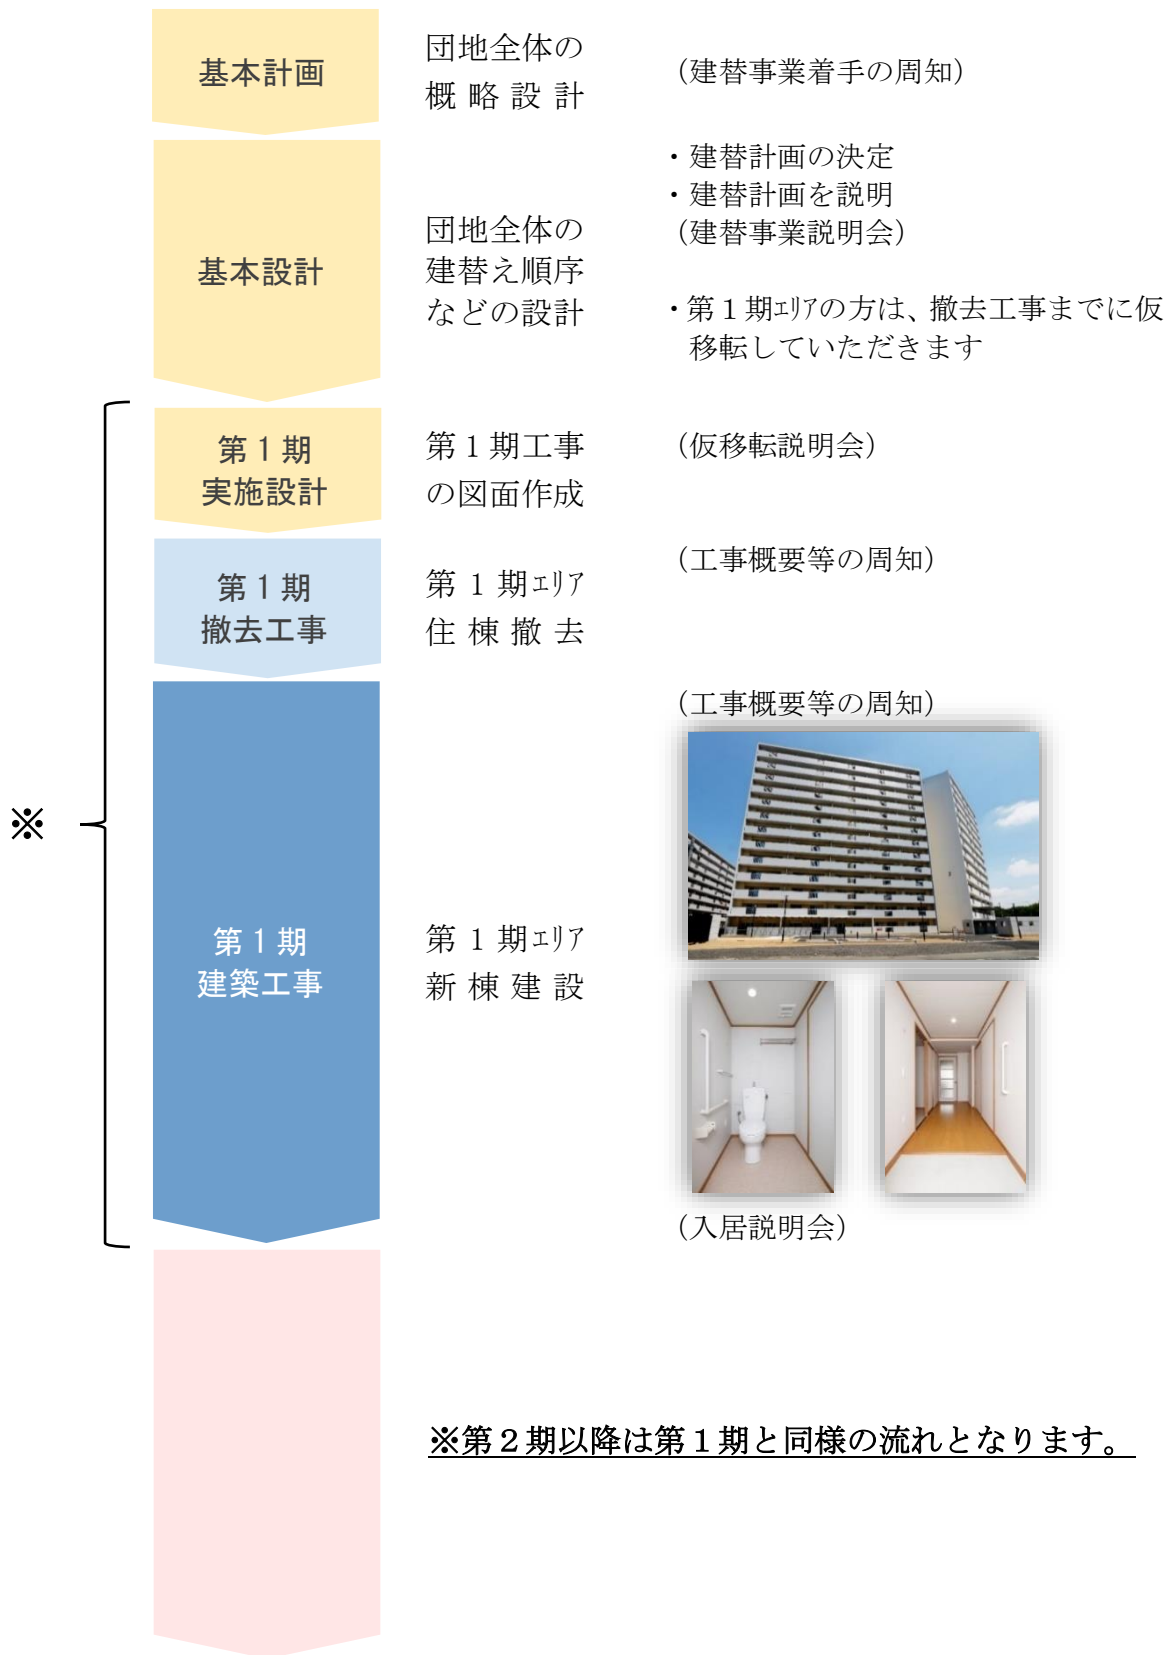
基本計画

団地全体の概略設計

（建替事業着手の周知）

基本設計

団地全体の建替え順序などの設計

・建替計画の決定
・建替計画を説明
（建替事業説明会）

・第１期ｴﾘｱの方は、撤去工事までに仮移転していただきます

第１期
実施設計

第１期工事の図面作成

（仮移転説明会）

第１期
撤去工事

第１期ｴﾘｱ住棟撤去

（工事概要等の周知）

※

第１期
建築工事

第１期ｴﾘｱ新棟建設

（工事概要等の周知）

（入居説明会）

※第２期以降は第１期と同様の流れとなります。